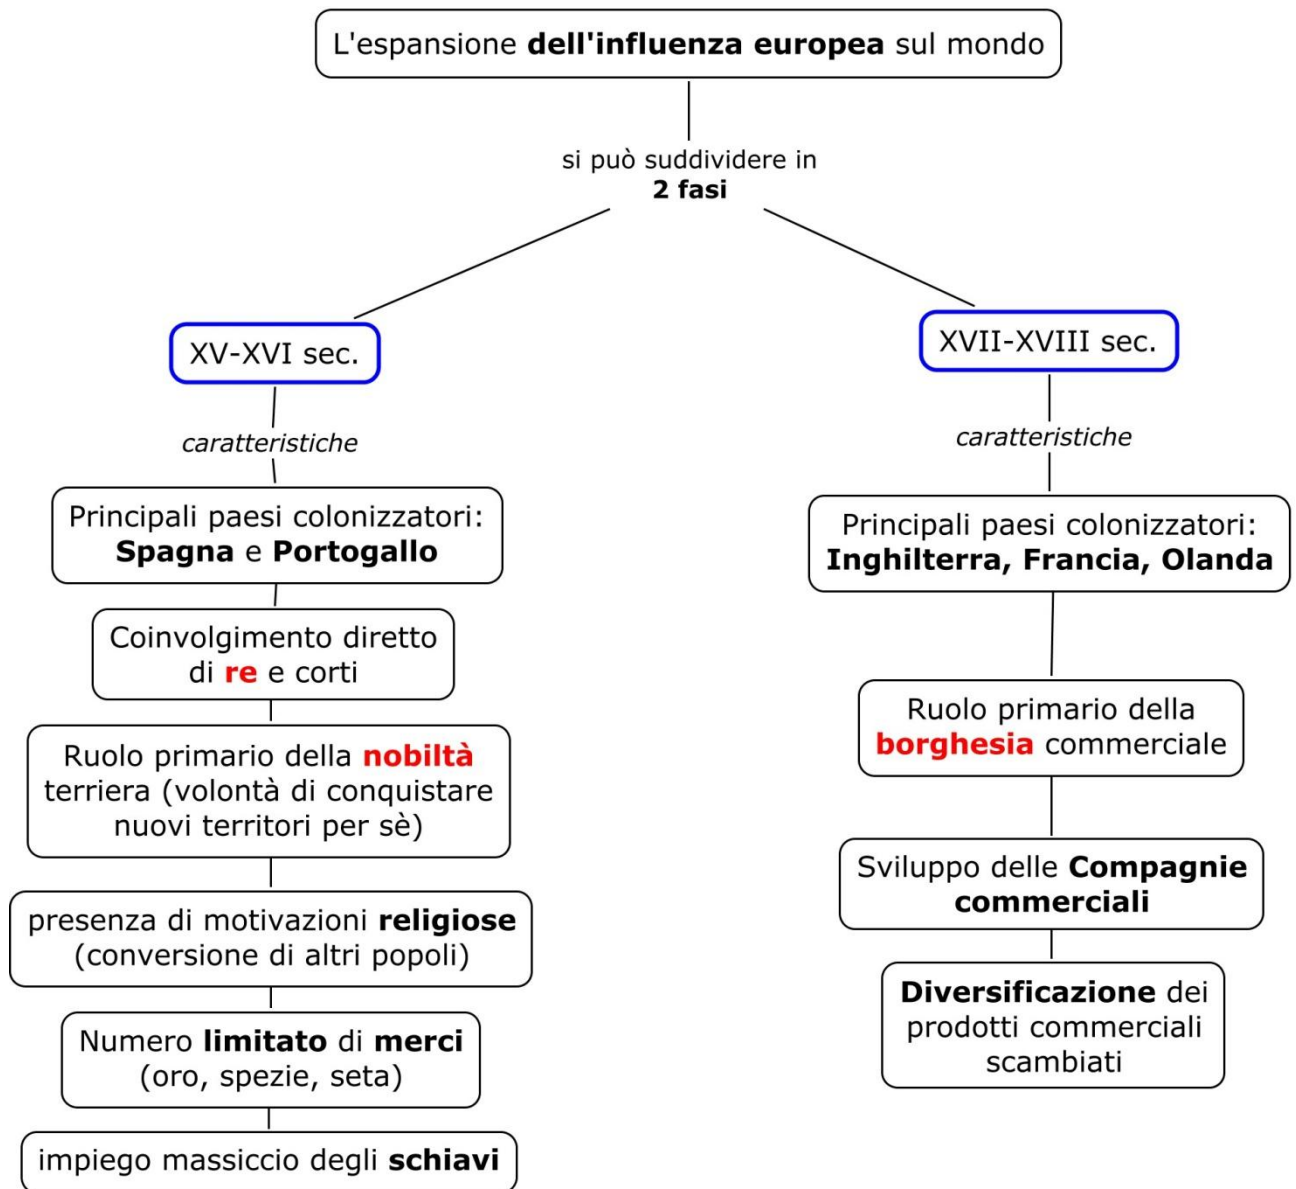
L'espansione dell'influenza europea sul mondo

si può suddividere in 2 fasi

XV-XVI sec.

caratteristiche

Principali paesi colonizzatori: Spagna e Portogallo

Coinvolgimento diretto di re e corti

Ruolo primario della nobiltà terriera (volontà di conquistare nuovi territori per sè)

presenza di motivazioni religiose (conversione di altri popoli)

Numero limitato di merci (oro, spezie, seta)

impiego massiccio degli schiavi

XVII-XVIII sec.

caratteristiche

Principali paesi colonizzatori: Inghilterra, Francia, Olanda

Ruolo primario della borghesia commerciale

Sviluppo delle Compagnie commerciali

Diversificazione dei prodotti commerciali scambiati